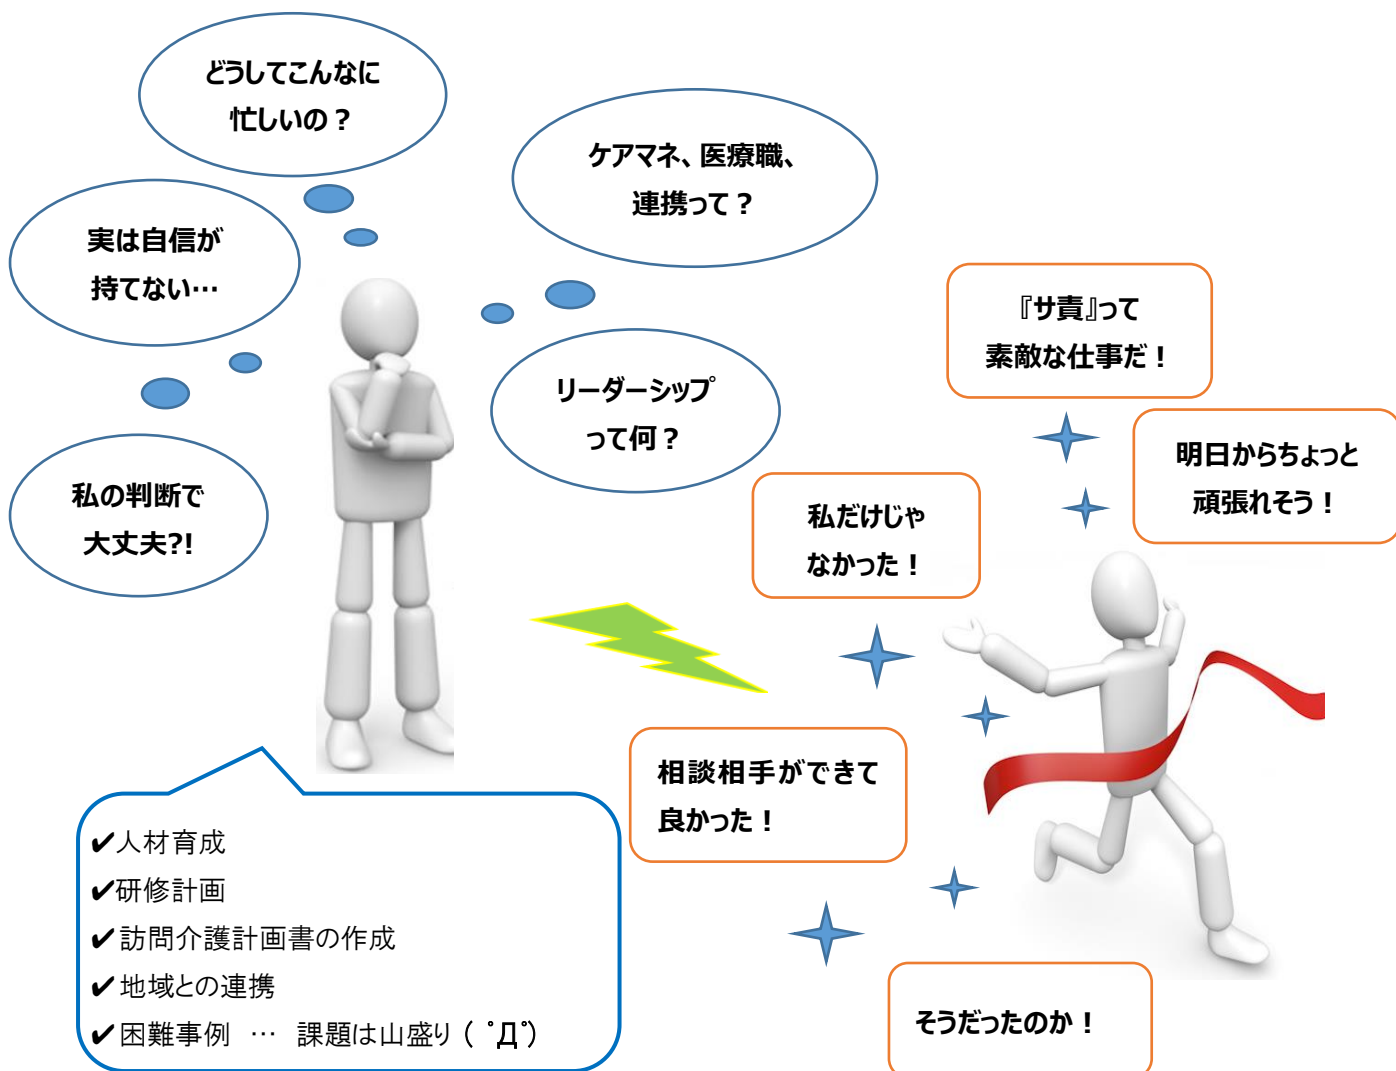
どうしてこんなに
忙しいの？

ケアマネ、医療職、
連携って？

実は自信が
持てない…

リーダーシップ
って何？

私の判断で
大丈夫?!

『サ責』って
素敵な仕事だ！

明日からちょっと
頑張れそう！

私だけじゃ
なかった！

相談相手ができて
良かった！

そうだったのか！

✔人材育成
✔研修計画
✔訪問介護計画書の作成
✔地域との連携
✔困難事例　…　課題は山盛り（ﾟДﾟ）